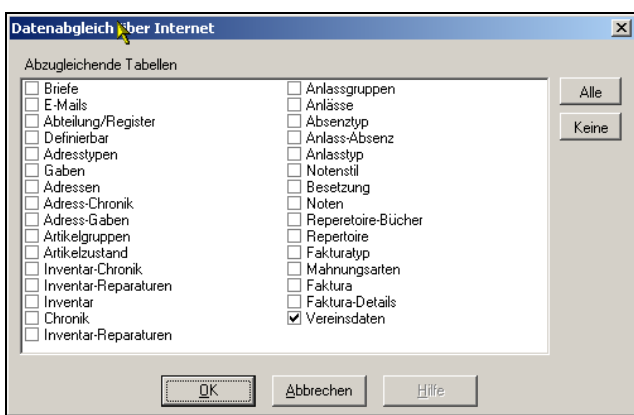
Datenabgleich über Internet

Abzugleichende Tabellen

Briefe
E-Mails
Abteilung/Register
Definierbar
Adresstypen
Gaben
Adressen
Adress-Chronik
Adress-Gaben
Artikelgruppen
Artikelzustand
Inventar-Chronik
Inventar-Reparaturen
Inventar
Chronik
Inventar-Reparaturen

Anlassgruppen
Anlässe
Absenztyp
Anlass-Absenz
Anlasstyp
Notenstil
Besetzung
Noten
Reperetoire-Bücher
Repertoire
Fakturatyp
Mahnungsarten
Faktura
Faktura-Details
Vereinsdaten

Alle
Keine

OK
Abbrechen
Hilfe